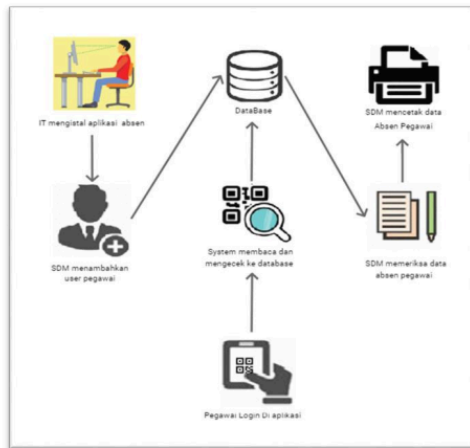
IT mengistal aplikasi absen

DataBase

SDM mencetak data Absen Pegawai

SDM menambahkan user pegawai

System membaca dan mengecek ke database

SDM memeriksa data absen pegawai

Pegawai Login Di aplikasi